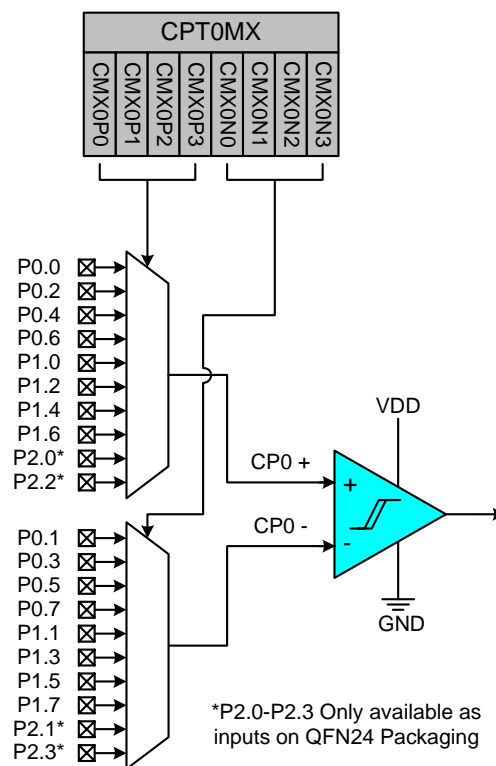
CPT0MX

CMX0P0
CMX0P1
CMX0P2
CMX0P3
CMX0N0
CMX0N1
CMX0N2
CMX0N3

P0.0
P0.2
P0.4
P0.6
P1.0
P1.2
P1.4
P1.6
P2.0*
P2.2*

P0.1
P0.3
P0.5
P0.7
P1.1
P1.3
P1.5
P1.7
P2.1*
P2.3*

VDD
CP0 +
CP0 -
+
-
GND

*P2.0-P2.3 Only available as inputs on QFN24 Packaging